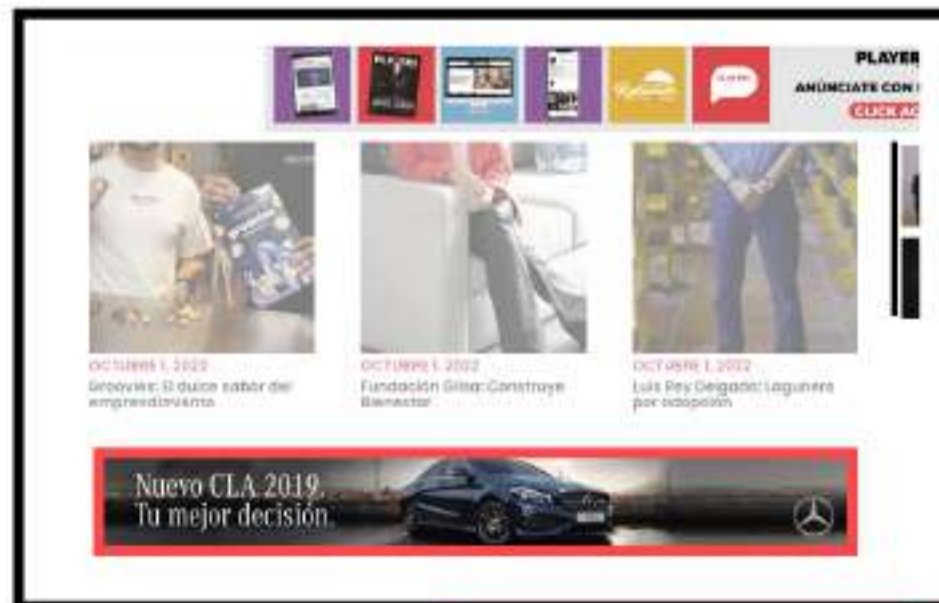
PLAYER
ANÚNCIATE CON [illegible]
CLICK A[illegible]

OCTUBRE 1, 2022
Groovies: El dulce sabor del emprendimiento

OCTUBRE 1, 2022
Fundación Gilsa: Construye Bienestar

OCTUBRE 1, 2022
Luis Rey Delgado: Lagunero por adopción

Nuevo CLA 2019.
Tu mejor decisión.